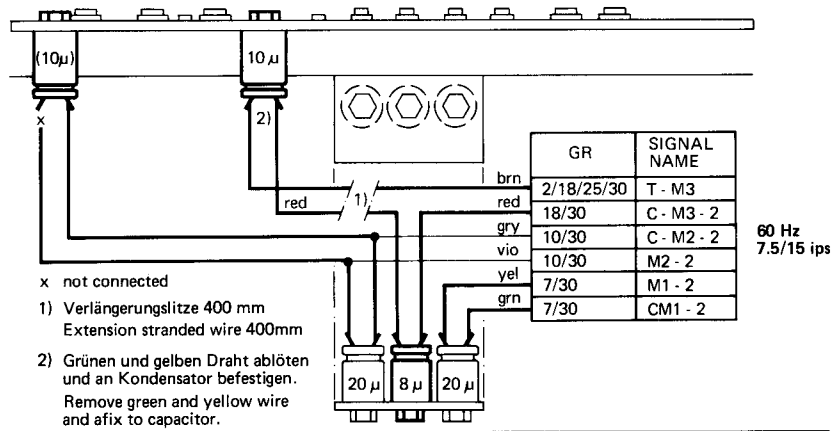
$(10\mu)$

$10\,\mu$

x

2)

red

1)

brn

red

gry

vio

yel

grn

| GR | SIGNAL NAME |
|---|---|
| 2/18/25/30 | T - M3 |
| 18/30 | C - M3 - 2 |
| 10/30 | C - M2 - 2 |
| 10/30 | M2 - 2 |
| 7/30 | M1 - 2 |
| 7/30 | CM1 - 2 |

60 Hz
7.5/15 ips

x not connected

1) Verlängerungslitze 400 mm
Extension stranded wire 400mm

2) Grünen und gelben Draht ablöten und an Kondensator befestigen.
Remove green and yellow wire and afix to capacitor.

$20\,\mu$

$8\,\mu$

$20\,\mu$